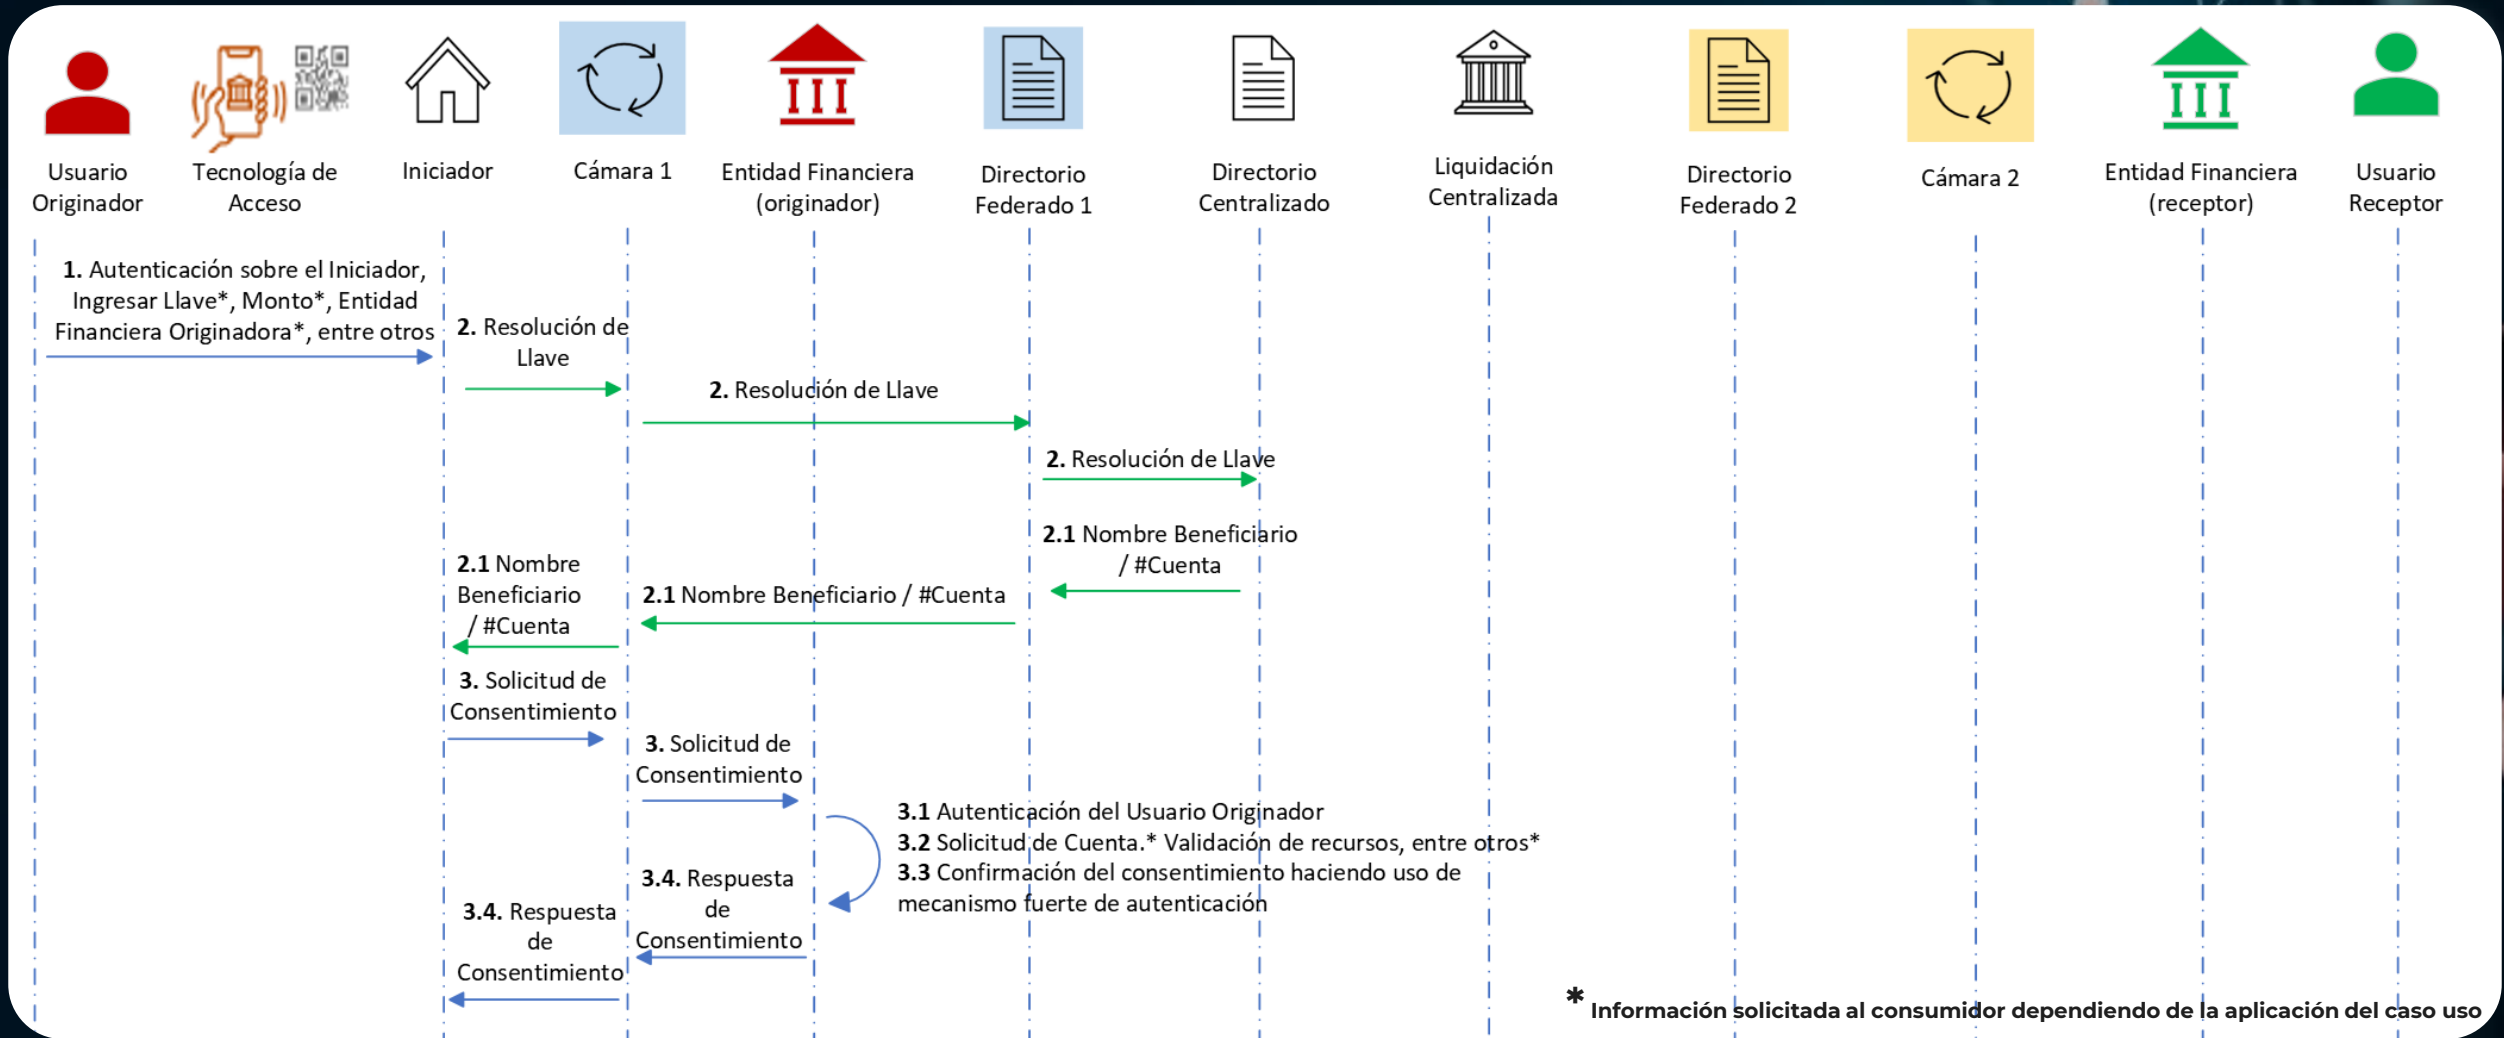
Usuario Originador

Tecnología de Acceso

Iniciador

Cámara 1

Entidad Financiera (originador)

Directorio Federado 1

Directorio Centralizado

Liquidación Centralizada

Directorio Federado 2

Cámara 2

Entidad Financiera (receptor)

Usuario Receptor

**1.** Autenticación sobre el Iniciador, Ingresar Llave*, Monto*, Entidad Financiera Originadora*, entre otros

**2.** Resolución de Llave

**2.** Resolución de Llave

**2.** Resolución de Llave

**2.1** Nombre Beneficiario / #Cuenta

**2.1** Nombre Beneficiario / #Cuenta

**2.1** Nombre Beneficiario / #Cuenta

**3.** Solicitud de Consentimiento

**3.** Solicitud de Consentimiento

**3.1** Autenticación del Usuario Originador
**3.2** Solicitud de Cuenta.* Validación de recursos, entre otros*
**3.3** Confirmación del consentimiento haciendo uso de mecanismo fuerte de autenticación

**3.4.** Respuesta de Consentimiento

**3.4.** Respuesta de Consentimiento

* Información solicitada al consumidor dependiendo de la aplicación del caso uso